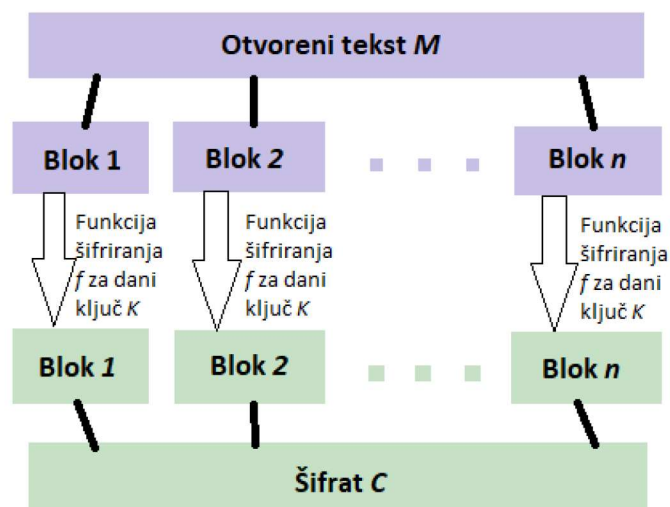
Otvoreni tekst *M*

Blok 1

Blok *2*

Blok *n*

Funkcija šifriranja *f* za dani ključ *K*

Funkcija šifriranja *f* za dani ključ *K*

Funkcija šifriranja *f* za dani ključ *K*

Blok *1*

Blok *2*

Blok *n*

Šifrat *C*